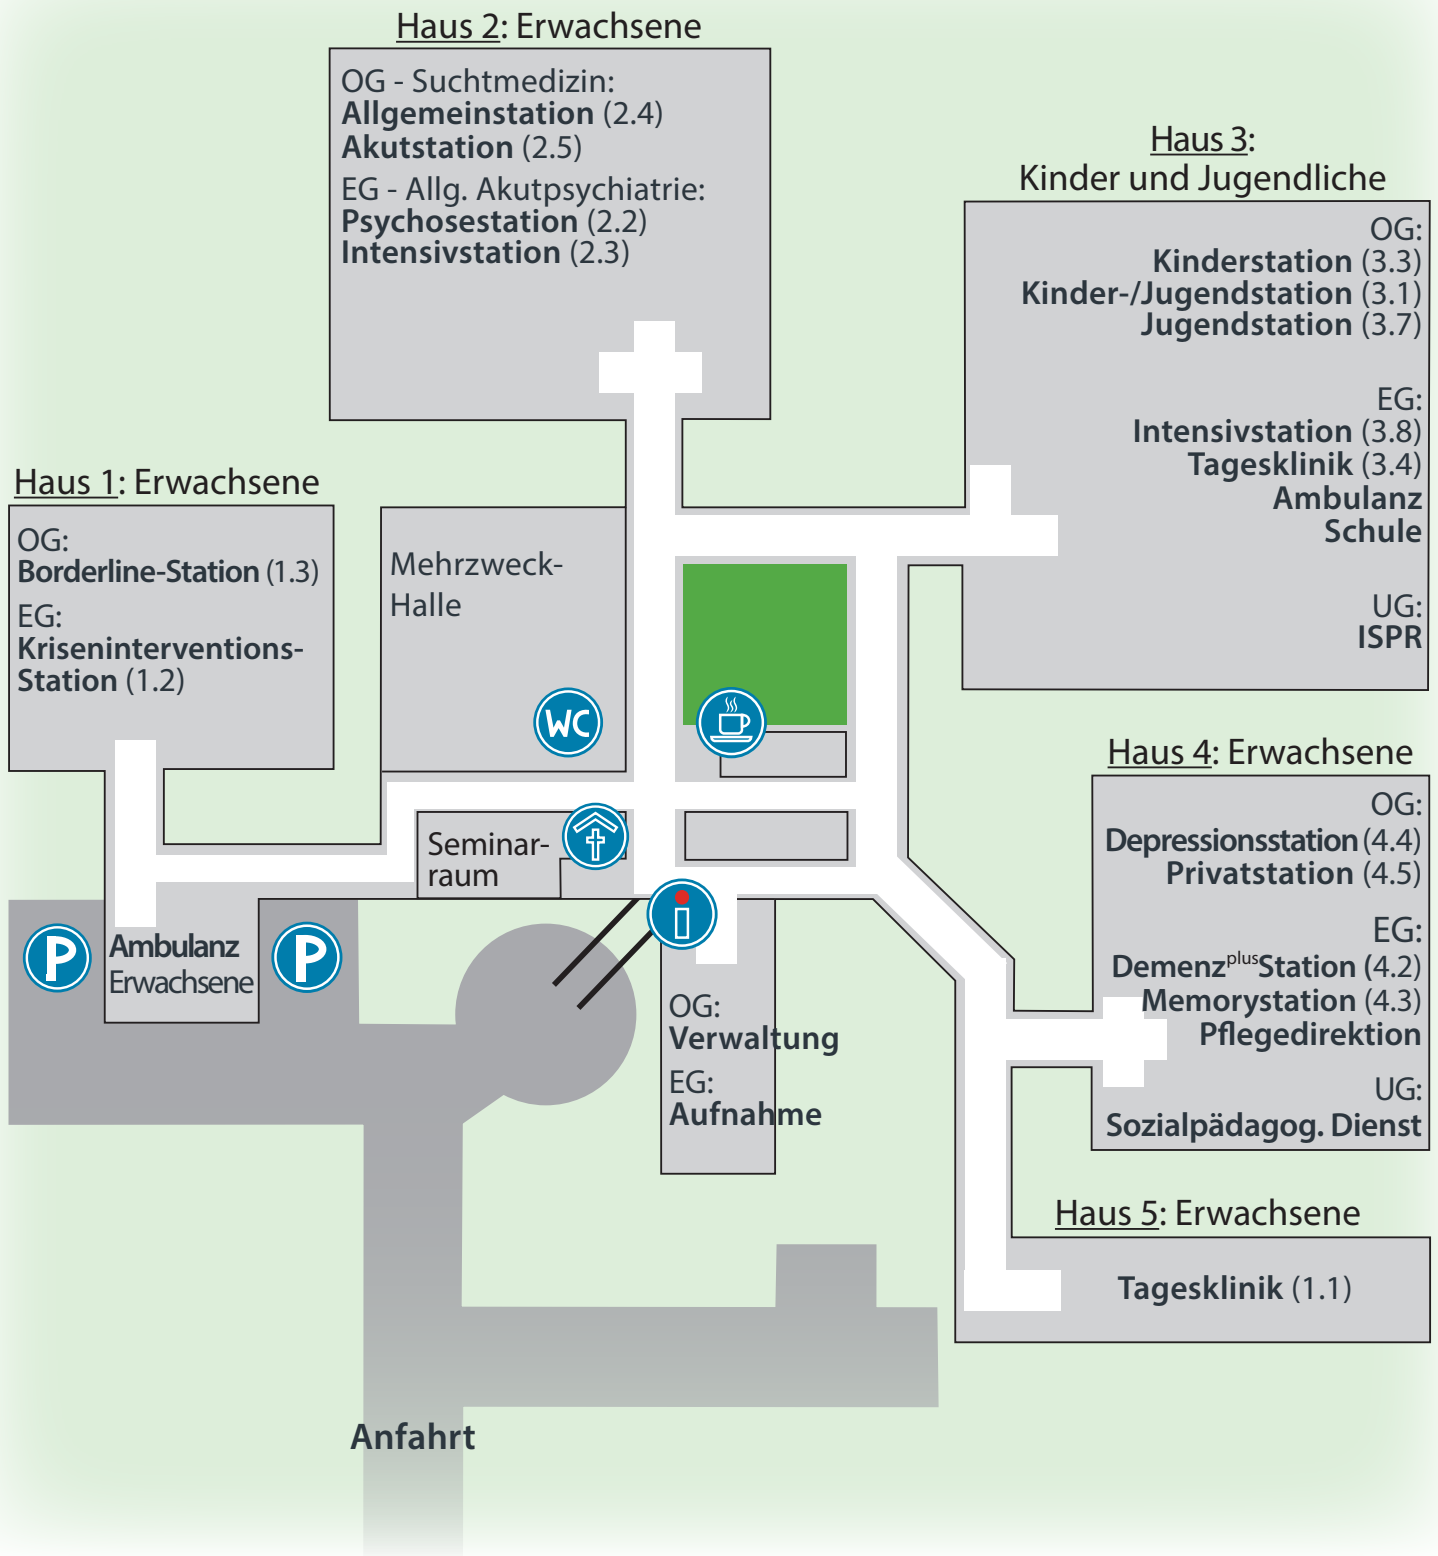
Haus 2: Erwachsene

OG - Suchtmedizin:
**Allgemeinstation** (2.4)
**Akutstation** (2.5)
EG - Allg. Akutpsychiatrie:
**Psychosestation** (2.2)
**Intensivstation** (2.3)

Haus 3:
Kinder und Jugendliche

OG:
**Kinderstation** (3.3)
**Kinder-/Jugendstation** (3.1)
**Jugendstation** (3.7)

EG:
**Intensivstation** (3.8)
**Tagesklinik** (3.4)
**Ambulanz**
**Schule**

UG:
**ISPR**

Haus 1: Erwachsene

OG:
**Borderline-Station** (1.3)
EG:
**Kriseninterventions-Station** (1.2)

Mehrzweck-Halle

WC

Seminar-raum

**Ambulanz**
Erwachsene

P

P

i

OG:
**Verwaltung**
EG:
**Aufnahme**

Haus 4: Erwachsene

OG:
**Depressionsstation** (4.4)
**Privatstation** (4.5)

EG:
**Demenz$^{plus}$Station** (4.2)
**Memorystation** (4.3)
**Pflegedirektion**

UG:
**Sozialpädagog. Dienst**

Haus 5: Erwachsene

**Tagesklinik** (1.1)

**Anfahrt**